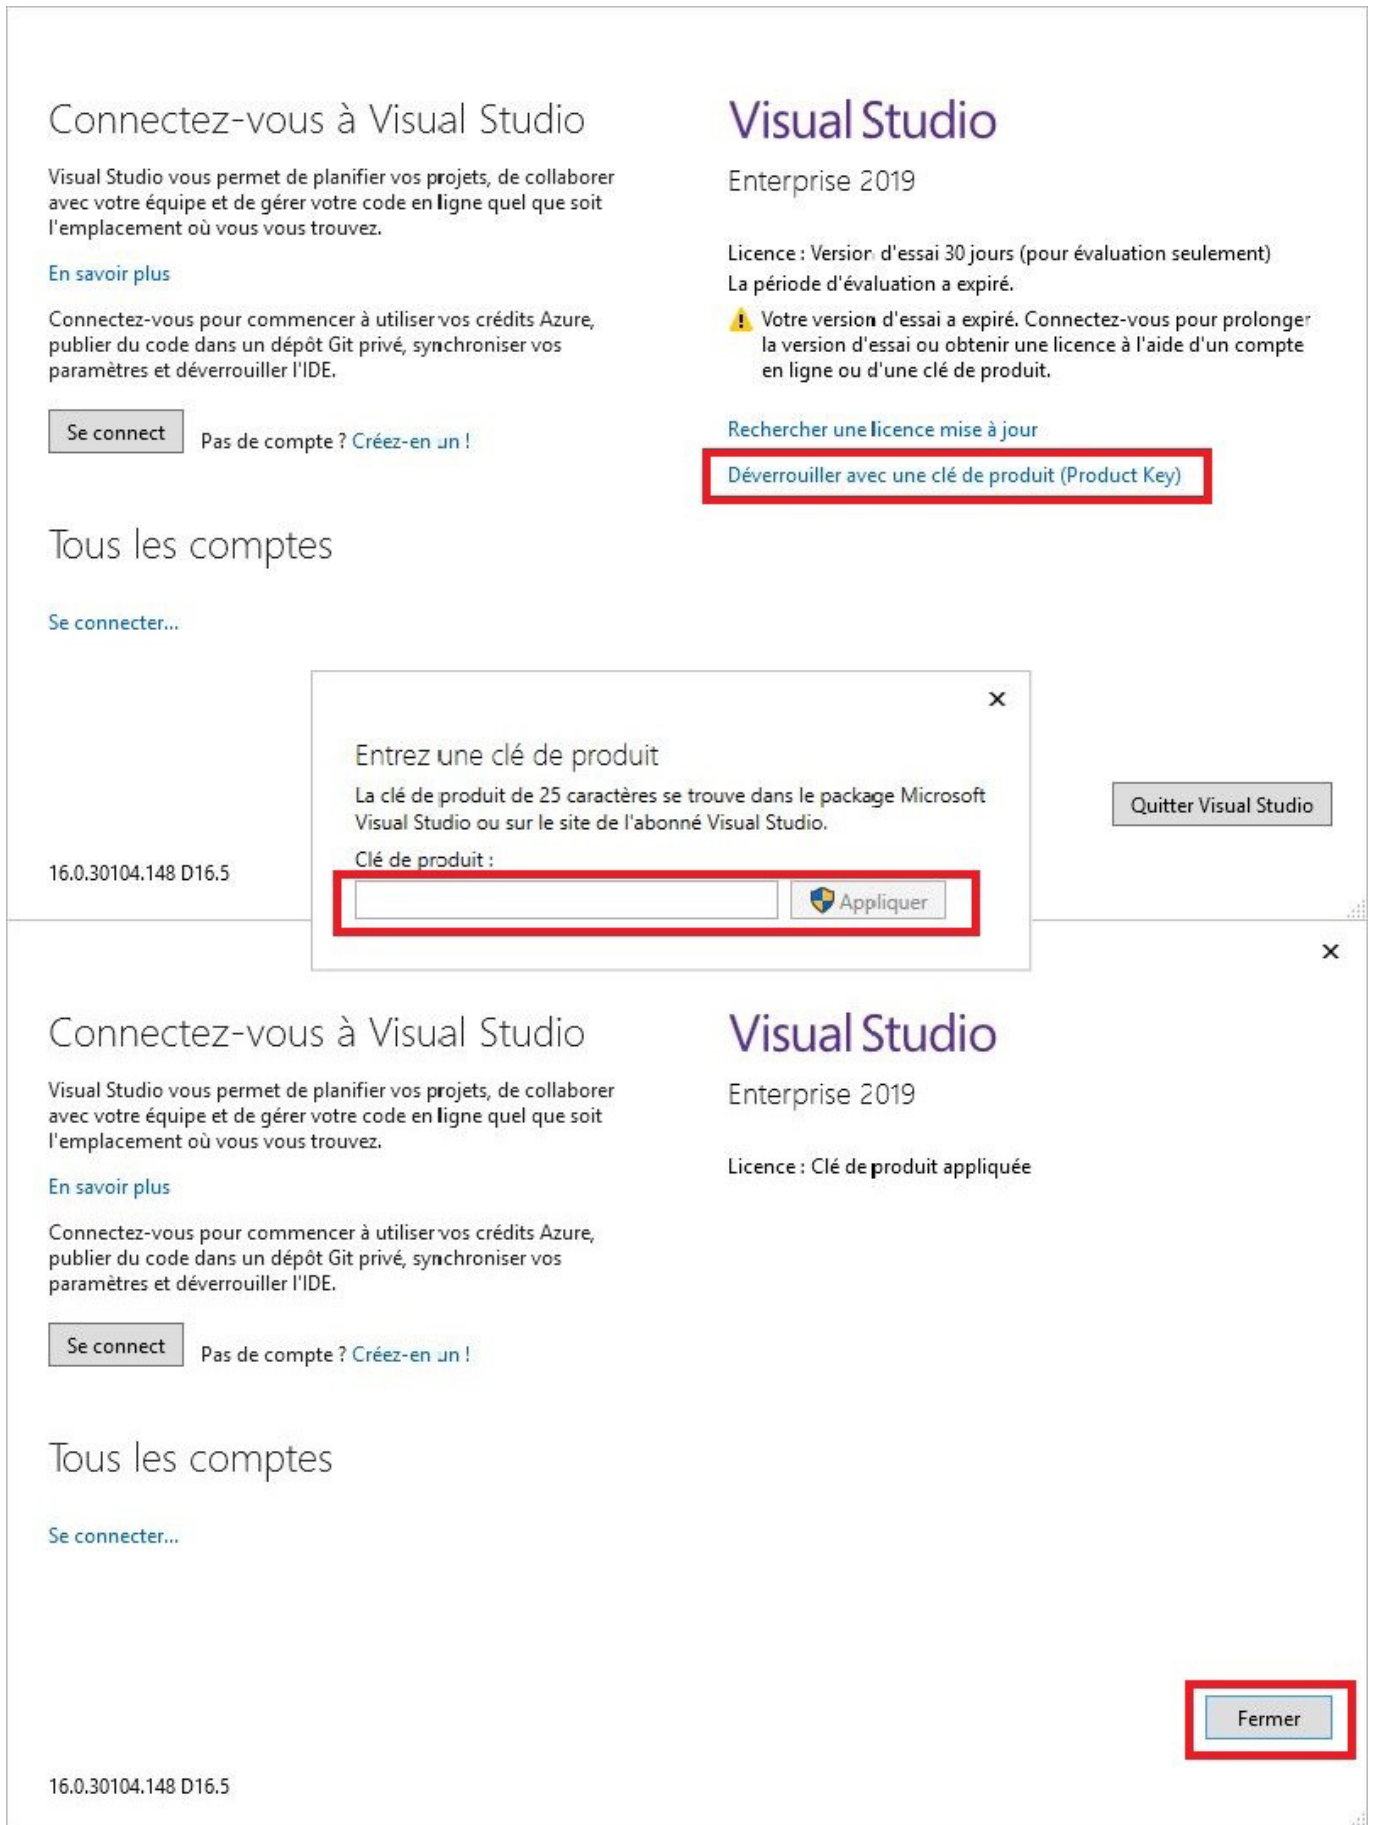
Connectez-vous à Visual Studio

Visual Studio vous permet de planifier vos projets, de collaborer avec votre équipe et de gérer votre code en ligne quel que soit l'emplacement où vous vous trouvez.

En savoir plus

Connectez-vous pour commencer à utiliser vos crédits Azure, publier du code dans un dépôt Git privé, synchroniser vos paramètres et déverrouiller l'IDE.

Se connect

Pas de compte ? Créez-en un !

Visual Studio

Enterprise 2019

Licence : Version d'essai 30 jours (pour évaluation seulement)
La période d'évaluation a expiré.

Votre version d'essai a expiré. Connectez-vous pour prolonger la version d'essai ou obtenir une licence à l'aide d'un compte en ligne ou d'une clé de produit.

Rechercher une licence mise à jour

Déverrouiller avec une clé de produit (Product Key)

Tous les comptes

Se connecter...

×

Entrez une clé de produit

La clé de produit de 25 caractères se trouve dans le package Microsoft Visual Studio ou sur le site de l'abonné Visual Studio.

Clé de produit :

Appliquer

Quitter Visual Studio

16.0.30104.148 D16.5

×

Connectez-vous à Visual Studio

Visual Studio vous permet de planifier vos projets, de collaborer avec votre équipe et de gérer votre code en ligne quel que soit l'emplacement où vous vous trouvez.

En savoir plus

Connectez-vous pour commencer à utiliser vos crédits Azure, publier du code dans un dépôt Git privé, synchroniser vos paramètres et déverrouiller l'IDE.

Se connect

Pas de compte ? Créez-en un !

Visual Studio

Enterprise 2019

Licence : Clé de produit appliquée

Tous les comptes

Se connecter...

Fermer

16.0.30104.148 D16.5